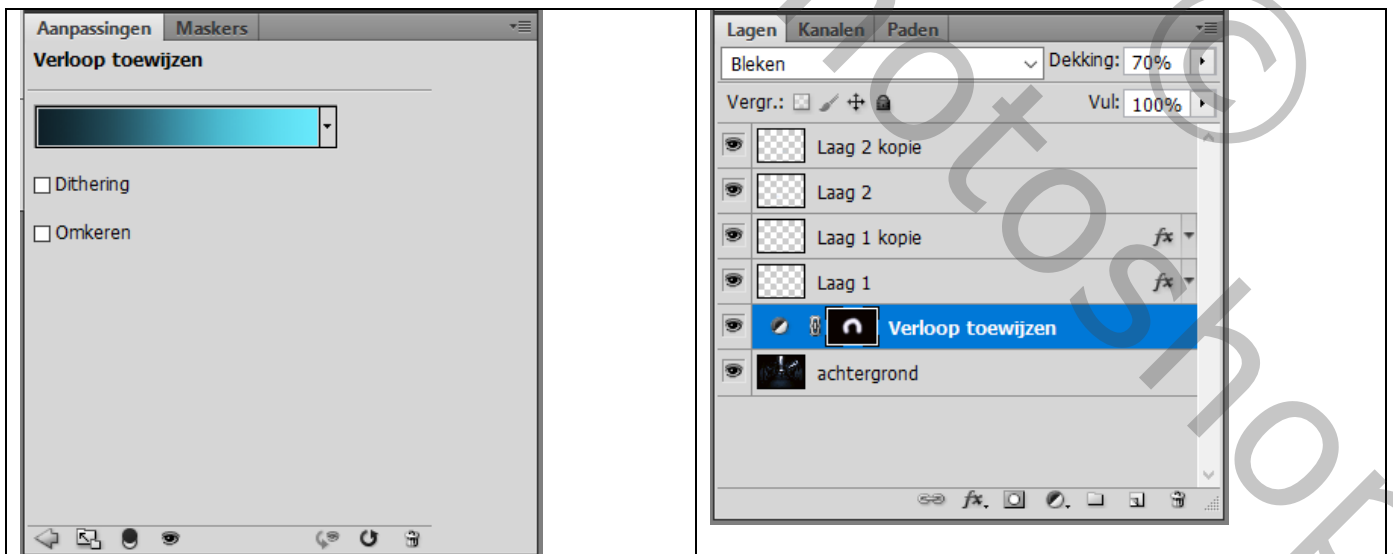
Aanpassingen Maskers

Verloop toewijzen

Dithering

Omkeren

Lagen Kanalen Paden

Bleken

Dekking: 70%

Vergr.:

Vul: 100%

Laag 2 kopie

Laag 2

Laag 1 kopie

Laag 1

Verloop toewijzen

achtergrond

Photoshop ©